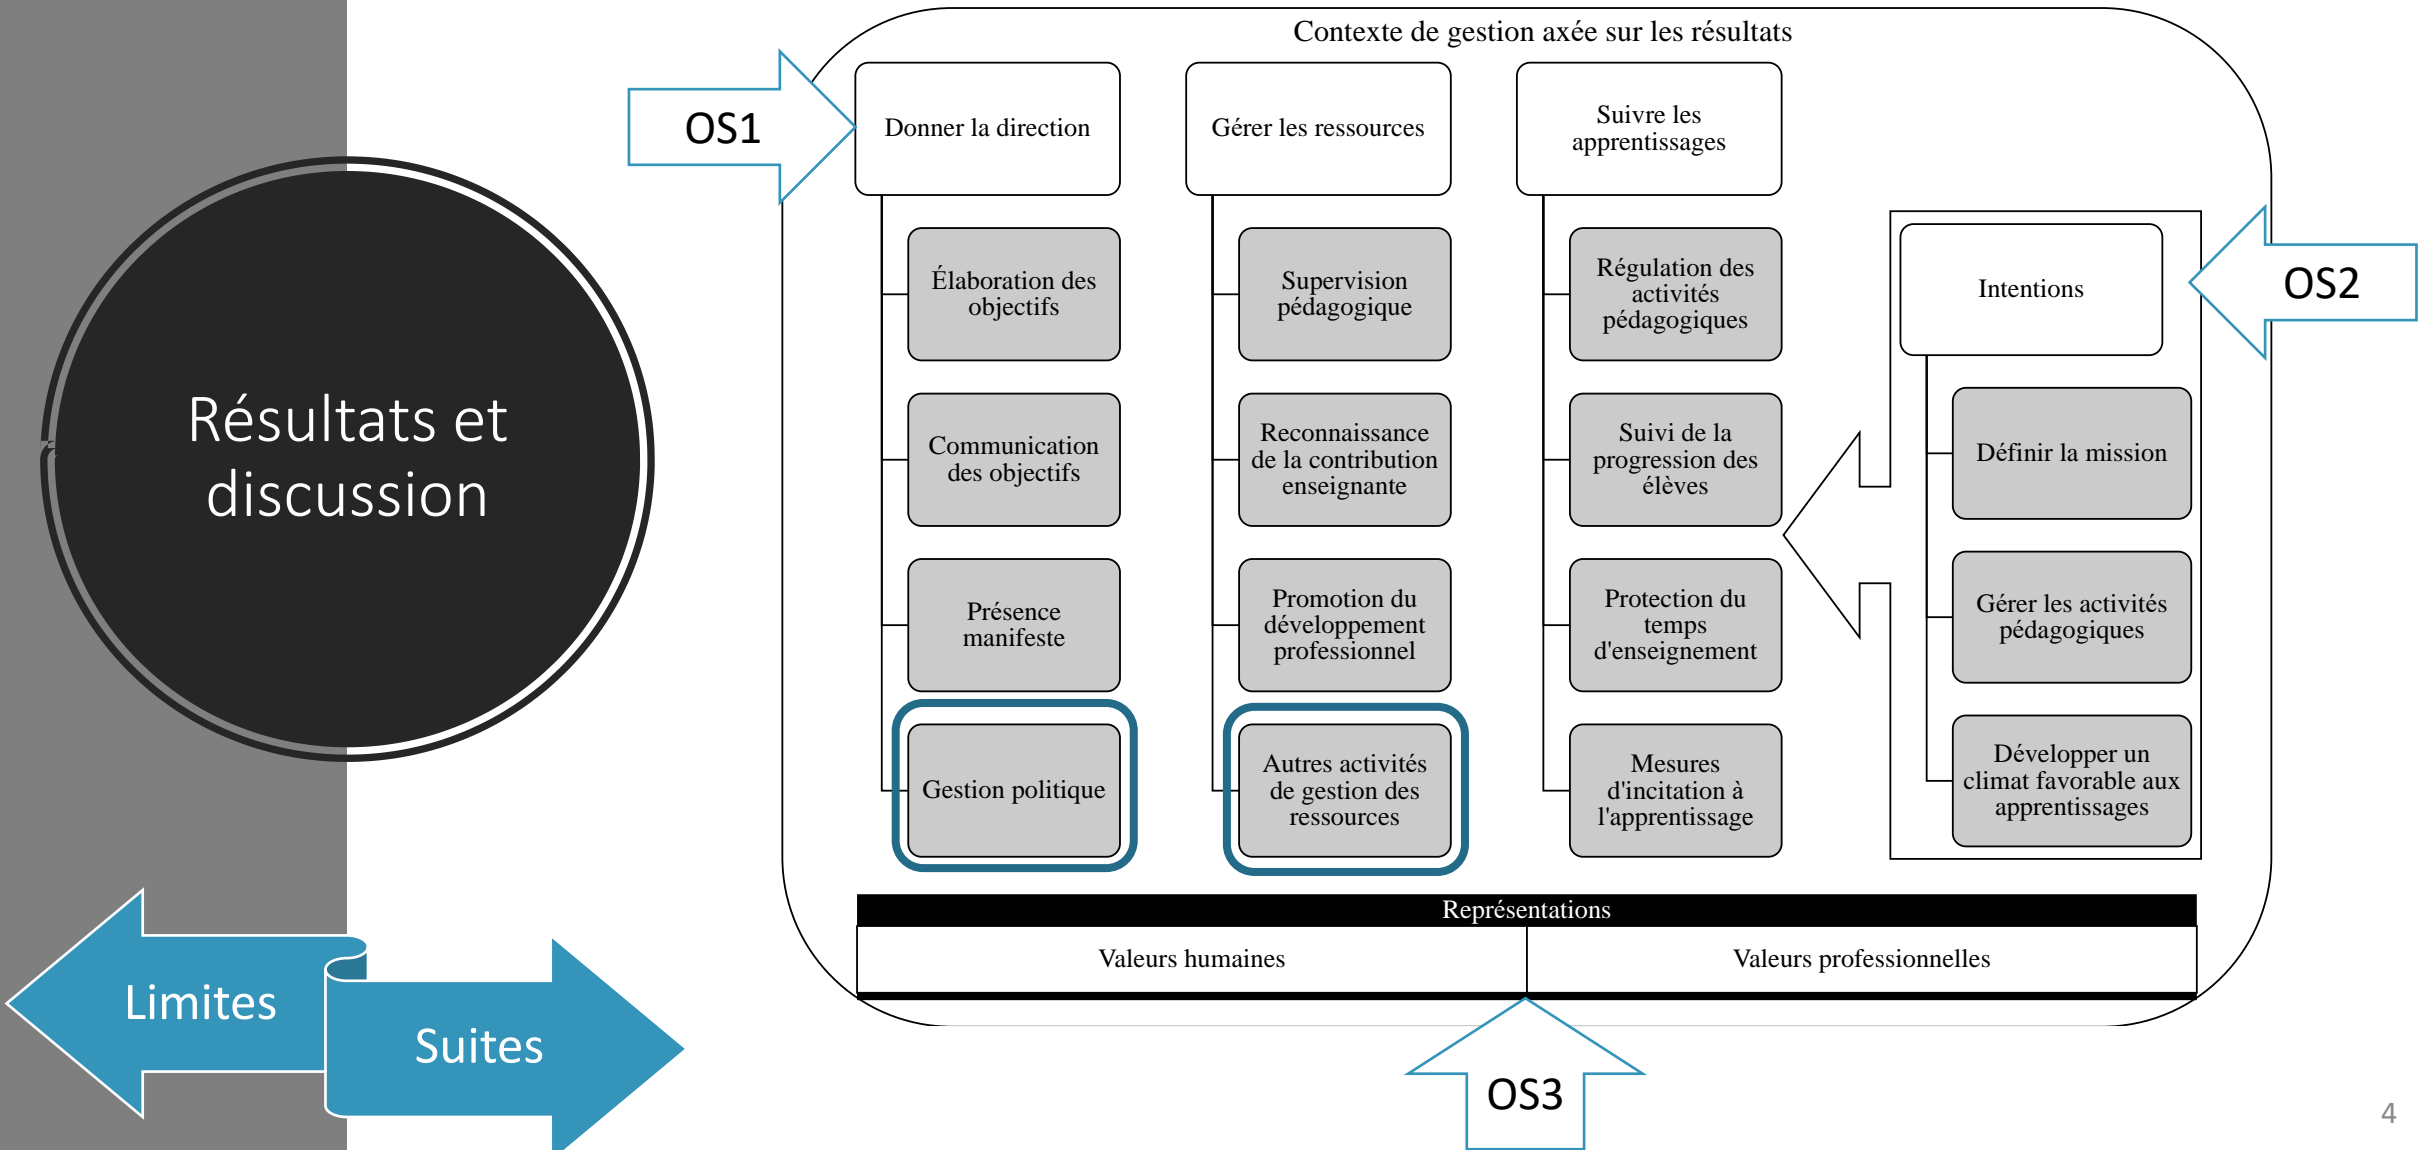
Résultats et discussion

Limites

Suites

OS1

Contexte de gestion axée sur les résultats

Donner la direction

Élaboration des objectifs

Communication des objectifs

Présence manifeste

Gestion politique

Gérer les ressources

Supervision pédagogique

Reconnaissance de la contribution enseignante

Promotion du développement professionnel

Autres activités de gestion des ressources

Suivre les apprentissages

Régulation des activités pédagogiques

Suivi de la progression des élèves

Protection du temps d'enseignement

Mesures d'incitation à l'apprentissage

Intentions

Définir la mission

Gérer les activités pédagogiques

Développer un climat favorable aux apprentissages

OS2

Représentations

| Valeurs humaines | Valeurs professionnelles |
|---|---|

OS3

4